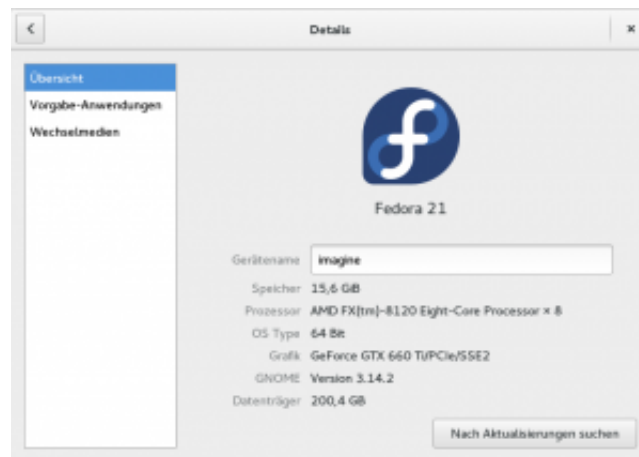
<

Details

×

Übersicht

Vorgabe-Anwendungen

Wechselmedien

Fedora 21

Gerätename imagine

Speicher 15,6 GB

Prozessor AMD FX(tm)-8120 Eight-Core Processor × 8

OS Type 64 Bit

Grafik GeForce GTX 660 Ti/PCIe/SSE2

GNOME Version 3.14.2

Datenträger 200,4 GB

Nach Aktualisierungen suchen